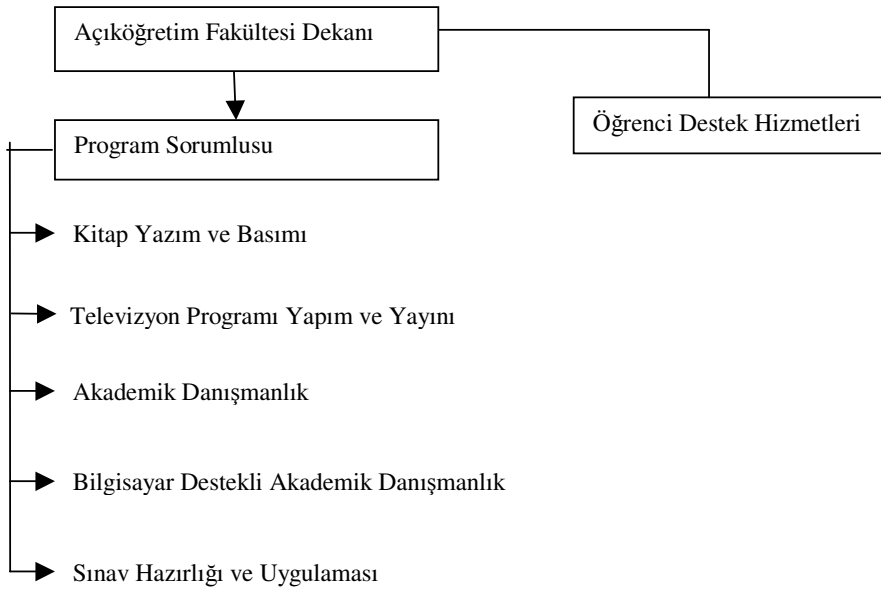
Açıköğretim Fakültesi Dekanı

Öğrenci Destek Hizmetleri

Program Sorumlusu

Kitap Yazım ve Basımı

Televizyon Programı Yapım ve Yayını

Akademik Danışmanlık

Bilgisayar Destekli Akademik Danışmanlık

Sınav Hazırlığı ve Uygulaması